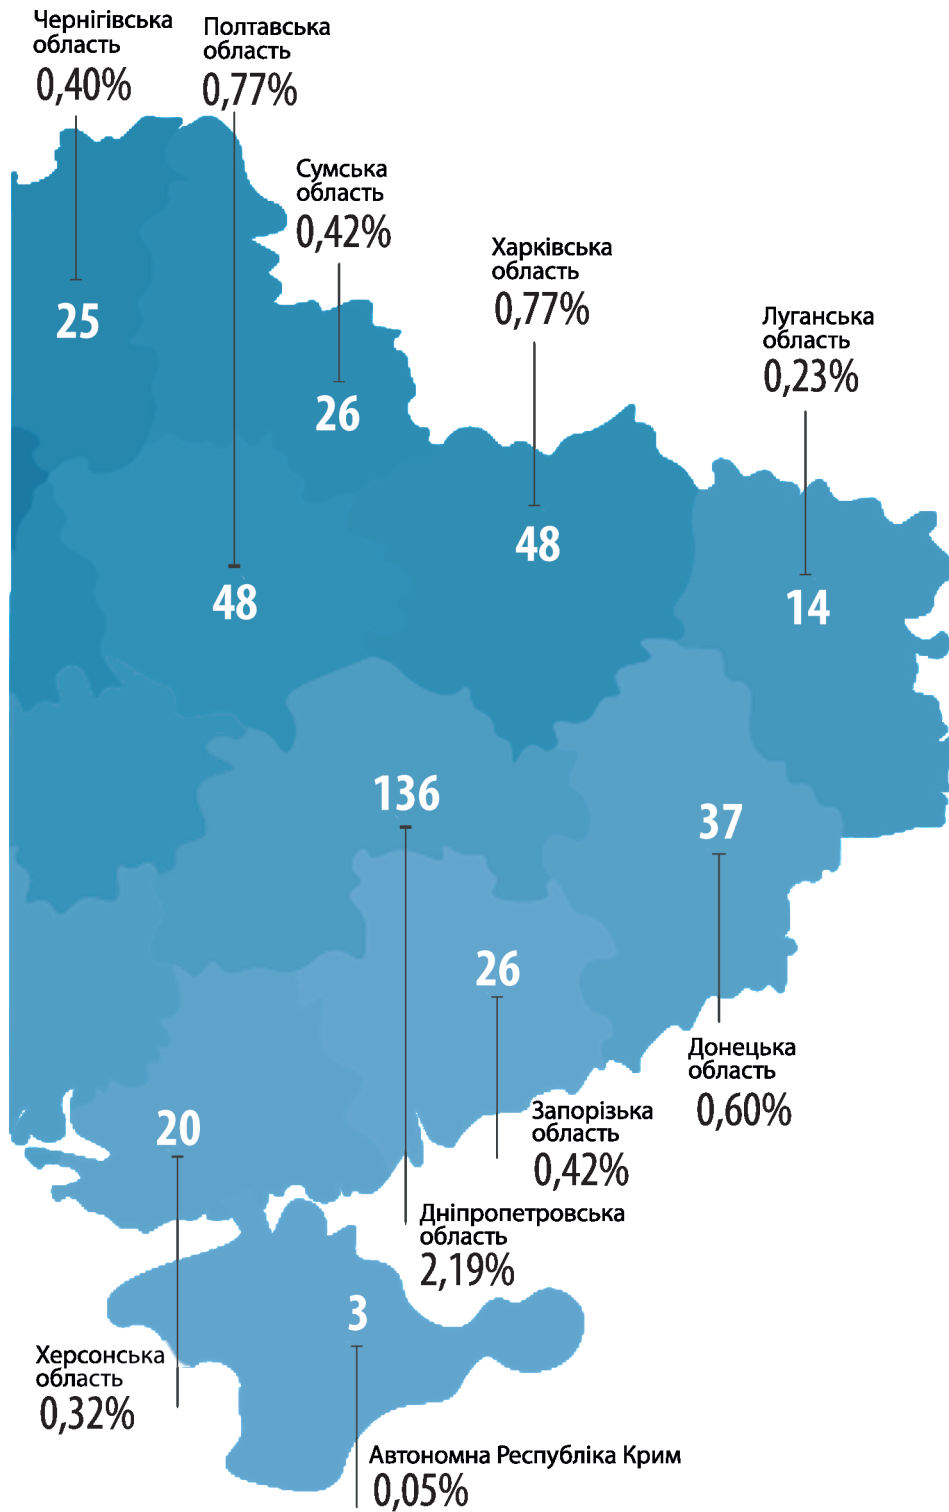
Чернігівська область
0,40%

Полтавська область
0,77%

Сумська область
0,42%

Харківська область
0,77%

Луганська область
0,23%

25

26

48

48

14

136

37

26

20

3

Донецька область
0,60%

Запорізька область
0,42%

Дніпропетровська область
2,19%

Херсонська область
0,32%

Автономна Республіка Крим
0,05%